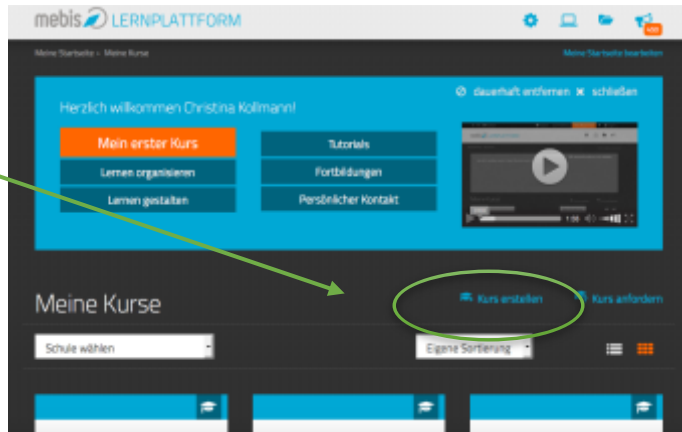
mebis LERNPLATTFORM

Meine Startseite » Meine Kurse

Meine Startseite bearbeiten

Herzlich willkommen Christina Kollmann!

dauerhaft entfernen ✖ schließen

Mein erster Kurs

Lernen organisieren

Lernen gestalten

Tutorials

Fortbildungen

Persönlicher Kontakt

Meine Kurse

Kurs erstellen

Kurs anfordern

Schule wählen

Eigene Sortierung